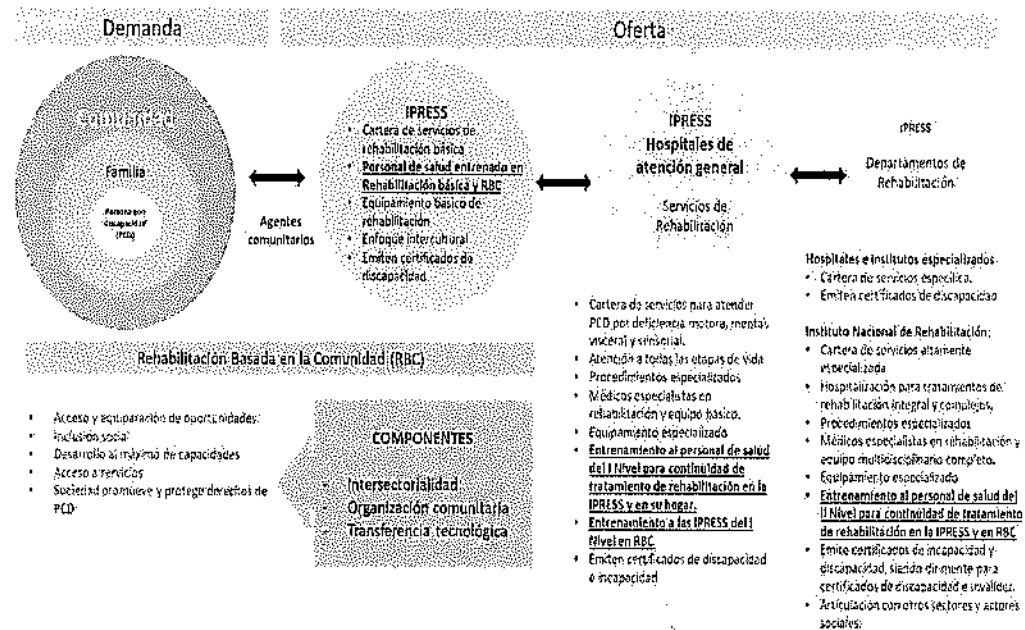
Demanda

Oferta

Comunidad

Familia

Persona con discapacidad (PCD)

Agentes comunitarios

IPRESS
• Cartera de servicios de rehabilitación básica
• Personal de salud entrenado en Rehabilitación básica y RBC
• Equipamiento básico de rehabilitación
• Enfoque intercultural
• Emiten certificados de discapacidad

IPRESS
Hospitales de atención general

Servicios de Rehabilitación

IPRESS

Departamentos de Rehabilitación

Hospitales e institutos especializados
• Cartera de servicios específica.
• Emiten certificados de discapacidad

Instituto Nacional de Rehabilitación:
• Cartera de servicios altamente especializada
• Hospitalización para tratamientos de rehabilitación integral y complejos.
• Procedimientos especializados
• Médicos especialistas en rehabilitación y equipo multidisciplinario completo.
• Equipamiento especializado
• Entrenamiento al personal de salud del II Nivel para continuidad de tratamiento de rehabilitación en la IPRESS y en RBC
• Emite certificados de incapacidad y discapacidad, siendo dirimente para certificados de discapacidad e invalidez.
• Articulación con otros sectores y actores sociales.

• Cartera de servicios para atender PCD por deficiencia motora, mental, visceral y sensorial.
• Atención a todas las etapas de vida
• Procedimientos especializados
• Médicos especialistas en rehabilitación y equipo básico.
• Equipamiento especializado
• Entrenamiento al personal de salud del I Nivel para continuidad de tratamiento de rehabilitación en la IPRESS y en su hogar.
• Entrenamiento a las IPRESS del I Nivel en RBC
• Emiten certificados de discapacidad e incapacidad

Rehabilitación Basada en la Comunidad (RBC)

• Acceso y equiparación de oportunidades.
• Inclusión social
• Desarrollo al máximo de capacidades
• Acceso a servicios
• Sociedad promueve y protege derechos de PCD

COMPONENTES
• Intersectorialidad
• Organización comunitaria
• Transferencia tecnológica